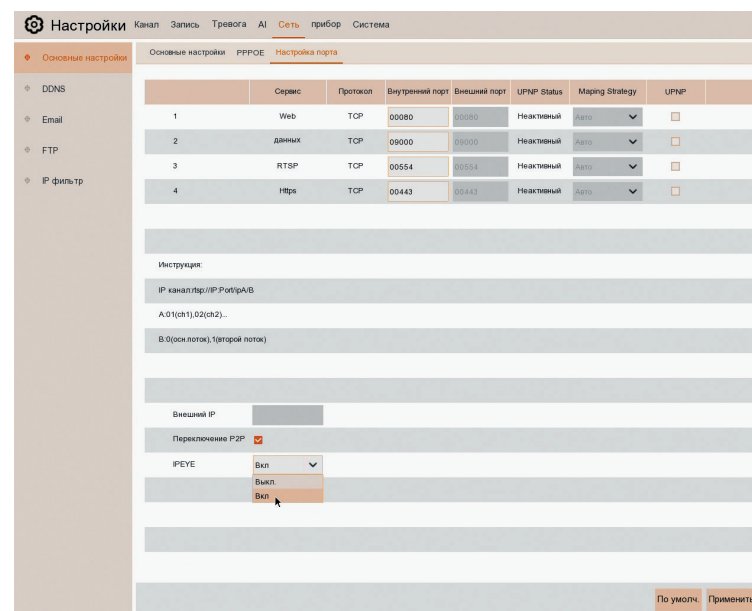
Настройки Канал Запись Тревога AI Сеть прибор Система

Основные настройки
DDNS
Email
FTP
IP фильтр

Основные настройки PPPOE Настройка порта

| | Сервис | Протокол | Внутренний порт | Внешний порт | UPNP Status | Maping Strategy | UPNP |
|---|---|---|---|---|---|---|---|
| 1 | Web | TCP | 00080 | 00080 | Неактивный | Авто | |
| 2 | данных | TCP | 09000 | 09000 | Неактивный | Авто | |
| 3 | RTSP | TCP | 00554 | 00554 | Неактивный | Авто | |
| 4 | Https | TCP | 00443 | 00443 | Неактивный | Авто | |

Инструкция:

IP канал:rtsp://IP:Port/ipA/B

A:01(ch1),02(ch2)...

B:0(осн.поток),1(второй поток)

Внешний IP

Переключение P2P

IPEYE Вкл

Выкл.
Вкл

По умолч. Применить